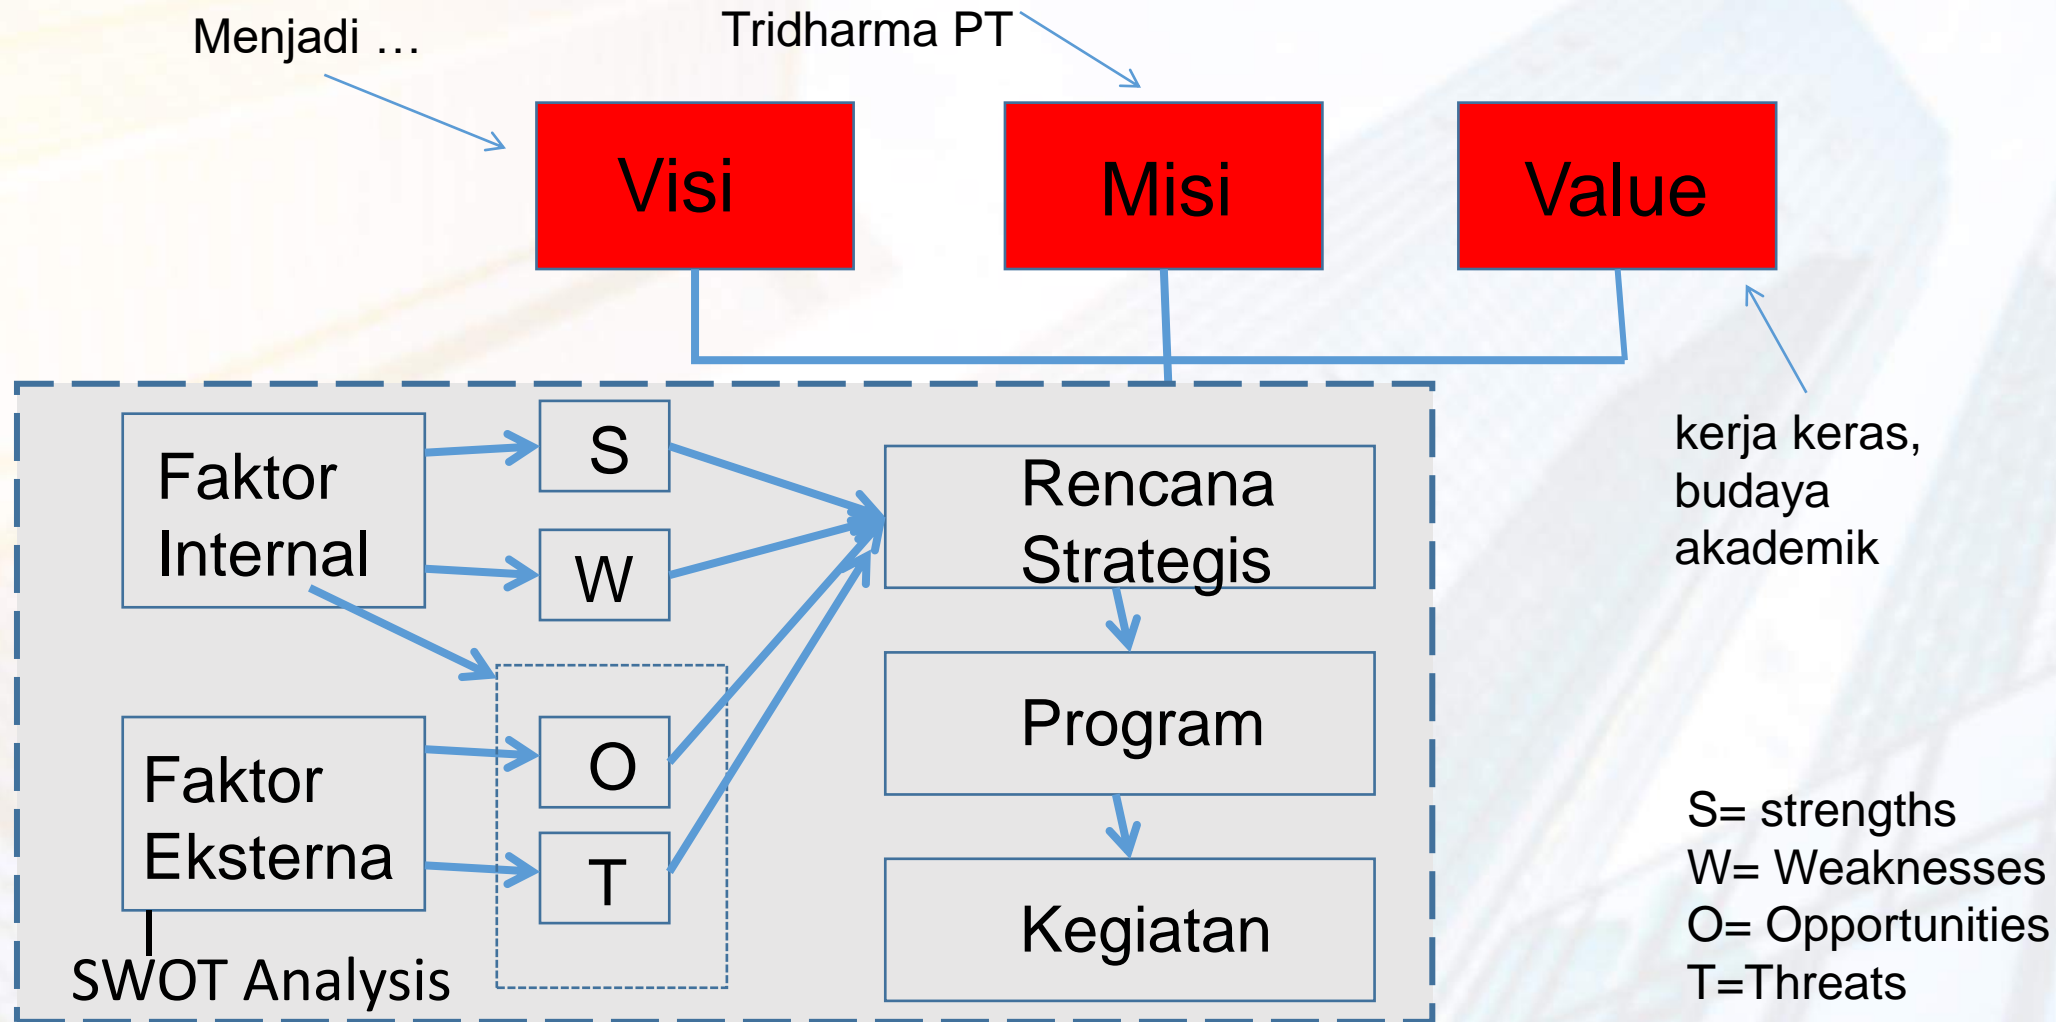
Menjadi …

Tridharma PT

Visi

Misi

Value

kerja keras, budaya akademik

Faktor Internal

S

W

Faktor Eksterna

O

T

SWOT Analysis

Rencana Strategis

Program

Kegiatan

S= strengths
W= Weaknesses
O= Opportunities
T=Threats